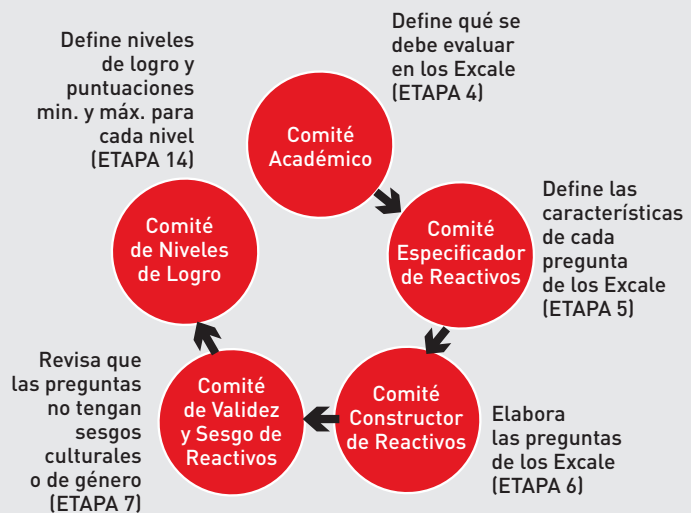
Define qué se debe evaluar en los Excale (ETAPA 4)

Comité Académico

Define las características de cada pregunta de los Excale (ETAPA 5)

Comité Especificador de Reactivos

Comité Constructor de Reactivos

Elabora las preguntas de los Excale (ETAPA 6)

Comité de Validez y Sesgo de Reactivos

Revisa que las preguntas no tengan sesgos culturales o de género (ETAPA 7)

Comité de Niveles de Logro

Define niveles de logro y puntuaciones min. y máx. para cada nivel (ETAPA 14)